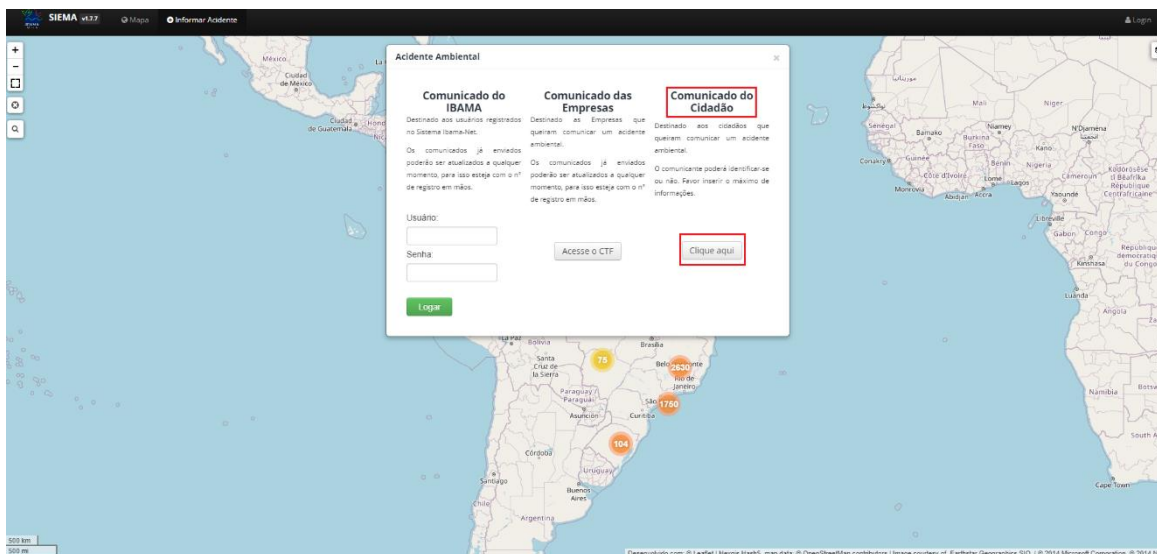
SIEMA v1.7.7 Mapa Informar Acidente Login

Acidente Ambiental ×

Comunicado do IBAMA

Destinado aos usuários registrados no Sistema Ibama-Net.

Os comunicados já enviados poderão ser atualizados a qualquer momento, para isso esteja com o nº de registro em mãos.

Usuário:

Senha:

Logar

Comunicado das Empresas

Destinado as Empresas que queiram comunicar um acidente ambiental.

Os comunicados já enviados poderão ser atualizados a qualquer momento, para isso esteja com o nº de registro em mãos.

Acesse o CTF

Comunicado do Cidadão

Destinado aos cidadãos que queiram comunicar um acidente ambiental.

O comunicante poderá identificar-se ou não. Favor inserir o máximo de informações.

Clique aqui

México Ciudad de México Ciudad de Guatemala Bolivia Santa Cruz de la Sierra Brasília Belo Horizonte Rio de Janeiro São Paulo Paraguay Asunción Curitiba Córdoba Uruguay Santiago Buenos Aires Chile Argentina Mali Niger Sénégal Bamako Burkina Faso Niamey N'Djamena Kano Conakry Guinée Côte d'Ivoire Bénin Nigeria Monrovia Abidjan Accra Lomé Lagos Cameroun Yaoundé République Centrafricaine Libreville Gabon Congo République démocratique du Congo Kinshasa Luanda Angola Namibia Botswana South Africa Cape Town

75 2530 1750 104

500 km
500 mi